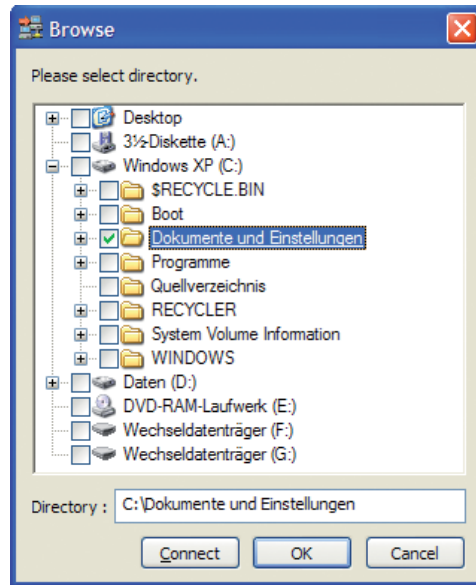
Browse

Please select directory.

Desktop
3½-Diskette (A:)
Windows XP (C:)
$RECYCLE.BIN
Boot
Dokumente und Einstellungen
Programme
Quellverzeichnis
RECYCLER
System Volume Information
WINDOWS
Daten (D:)
DVD-RAM-Laufwerk (E:)
Wechseldatenträger (F:)
Wechseldatenträger (G:)

Directory : C:\Dokumente und Einstellungen

Connect OK Cancel